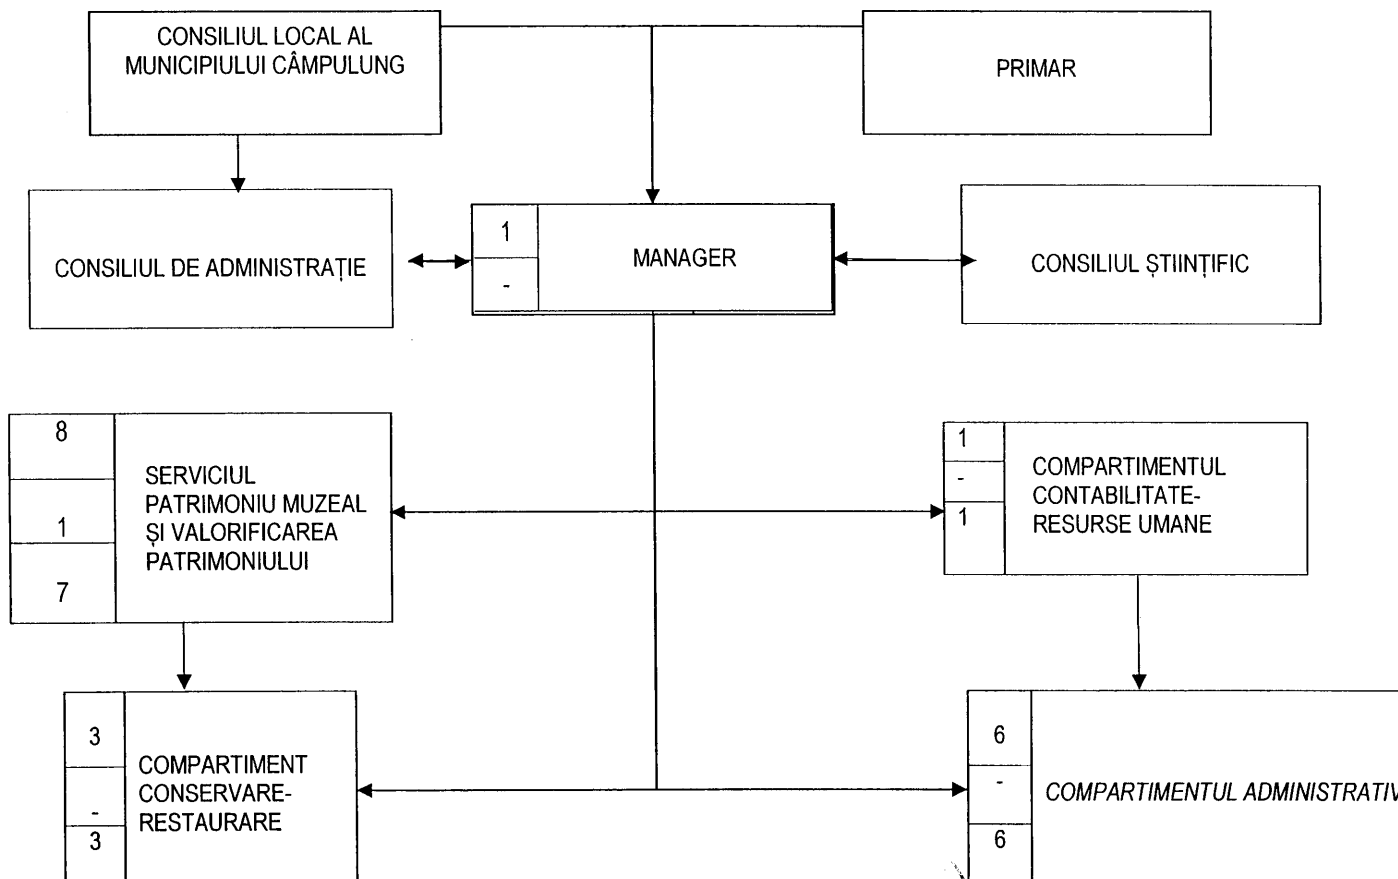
CONSILIUL LOCAL AL MUNICIPIULUI CÂMPULUNG

PRIMAR

CONSILIUL DE ADMINISTRAȚIE

1
-
MANAGER

CONSILIUL ȘTIINȚIFIC

8
1
7
SERVICIUL PATRIMONIU MUZEAL ȘI VALORIFICAREA PATRIMONIULUI

1
-
1
COMPARTIMENTUL CONTABILITATE-RESURSE UMANE

3
-
3
COMPARTIMENT CONSERVARE-RESTAURARE

6
-
6
COMPARTIMENTUL ADMINISTRATIV